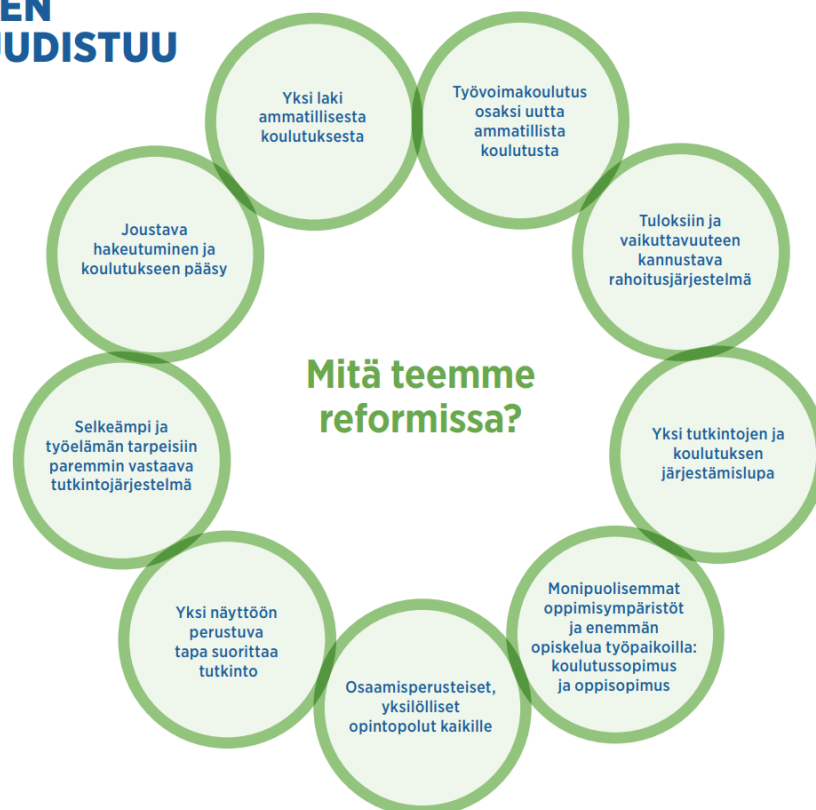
EN
UDISTUU

Yksi laki ammatillisesta koulutuksesta

Työvoimakoulutus osaksi uutta ammatillista koulutusta

Tuloksiin ja vaikuttavuuteen kannustava rahoitusjärjestelmä

Yksi tutkintojen ja koulutuksen järjestämislupa

Monipuolisemmat oppimisympäristöt ja enemmän opiskelua työpaikoilla: koulutussopimus ja oppisopimus

Osaamisperusteiset, yksilölliset opintopolut kaikille

Yksi näyttöön perustuva tapa suorittaa tutkinto

Selkeämpi ja työelämän tarpeisiin paremmin vastaava tutkintojärjestelmä

Joustava hakeutuminen ja koulutukseen pääsy

Mitä teemme reformissa?